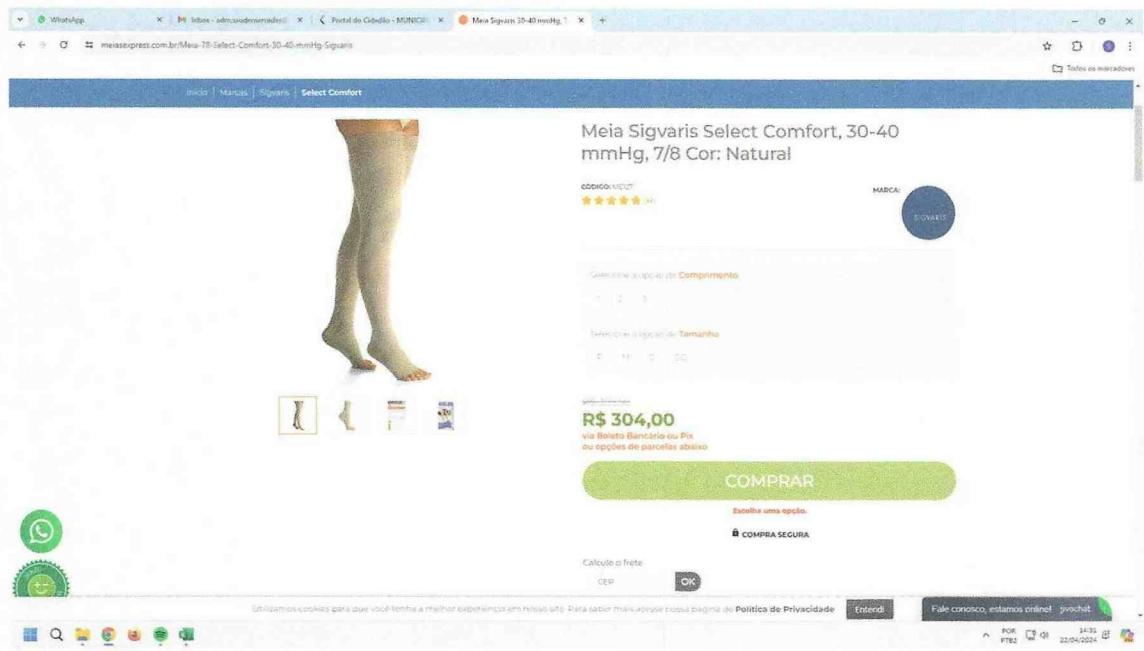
WhatsApp | Inbox - adm.saudemorrades | Portal do Cidadão - MUNICÍ | Meia Sigvaris 30-40 mmHg, 7

meiasexpress.com.br/Meia-78-Select-Comfort-30-40-mmHg-Sigvaris

Todos os marcadores

Início | Marcas | Sigvaris | Select Comfort

Meia Sigvaris Select Comfort, 30-40 mmHg, 7/8 Cor: Natural

CODIGO: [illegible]

MARCA:

SIGVARIS

Selecione a opção de Comprimento

1 2 3

Selecione a opção de Tamanho

P M G GG

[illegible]

R$ 304,00

via Boleto Bancário ou Pix
ou opções de parcelas abaixo

COMPRAR

Escolha uma opção.

COMPRA SEGURA

Calcule o frete

CEP OK

Utilizamos cookies para que você tenha a melhor experiência em nosso site. Para saber mais acesse nossa página de Política de Privacidade

Entendi

Fale conosco, estamos online! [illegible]

POR PTB2 14:35 22/04/2024